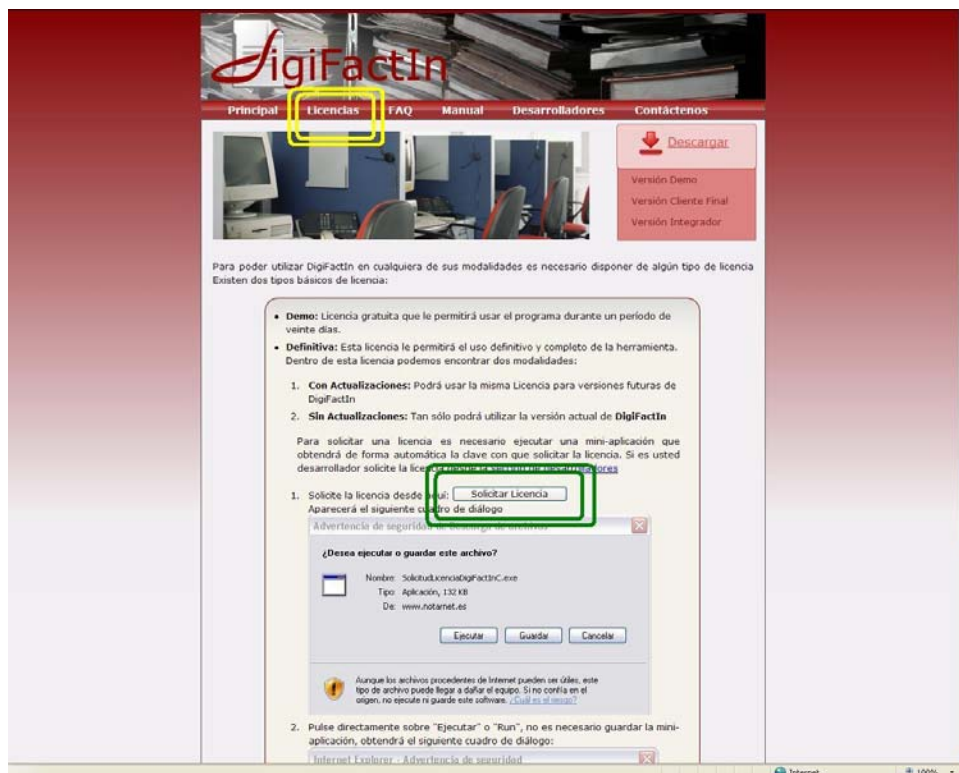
DigiFactIn

Principal Licencias FAQ Manual Desarrolladores Contáctenos

Descargar

Versión Demo
Versión Cliente Final
Versión Integrador

Para poder utilizar DigiFactIn en cualquiera de sus modalidades es necesario disponer de algún tipo de licencia Existen dos tipos básicos de licencia:

- **Demo:** Licencia gratuita que le permitirá usar el programa durante un período de veinte días.
- **Definitiva:** Esta licencia le permitirá el uso definitivo y completo de la herramienta. Dentro de esta licencia podemos encontrar dos modalidades:

1. **Con Actualizaciones:** Podrá usar la misma Licencia para versiones futuras de DigiFactIn
2. **Sin Actualizaciones:** Tan sólo podrá utilizar la versión actual de **DigiFactIn**

Para solicitar una licencia es necesario ejecutar una mini-aplicación que obtendrá de forma automática la clave con que solicitar la licencia. Si es usted desarrollador solicite la licen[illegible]ores

1. Solicite la licencia desde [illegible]uí: Solicitar Licencia
Aparecerá el siguiente cu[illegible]ro de diálogo

Advertencia de seguridad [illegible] archivos

¿Desea ejecutar o guardar este archivo?

Nombre: SolicitudLicenciaDigiFactInC.exe
Tipo: Aplicación, 132 KB
De: www.notarnet.es

Ejecutar Guardar Cancelar

Aunque los archivos procedentes de Internet pueden ser útiles, este tipo de archivo puede llegar a dañar el equipo. Si no confía en el origen, no ejecute ni guarde este software. ¿Cuál es el riesgo?

2. Pulse directamente sobre "Ejecutar" o "Run", no es necesario guardar la mini-aplicación, obtendrá el siguiente cuadro de diálogo:

Internet Explorer - Advertencia de seguridad

Internet 100%